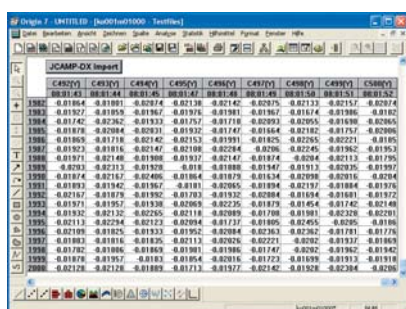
Origin 7 - UNTITLED - [ko001o01000 - Testfiles]

Datei Bearbeiten Ansicht Zeichnen Spalte Analyse Statistik Hilfsmittel Format Fenster Hilfe

JCAMP-DX Import

| | C492(Y) | C493(Y) | C494(Y) | C495(Y) | C496(Y) | C497(Y) | C498(Y) | C499(Y) | C500(Y) |
|---|---|---|---|---|---|---|---|---|---|
| | 00:01:43 | 00:01:44 | 00:01:45 | 00:01:46 | 00:01:47 | 00:01:48 | 00:01:49 | 00:01:50 | 00:01:52 |
| 1982 | -0.01864 | -0.01801 | -0.02074 | -0.02138 | -0.02142 | -0.02075 | -0.02133 | -0.02157 | -0.02074 |
| 1983 | -0.01927 | -0.01859 | -0.01967 | -0.01976 | -0.01981 | -0.01967 | -0.01674 | -0.01986 | -0.0182 |
| 1984 | -0.01747 | -0.02262 | -0.01933 | -0.01757 | -0.02118 | -0.02093 | -0.02265 | -0.01555 | -0.02065 |
| 1985 | -0.01878 | -0.02084 | -0.02031 | -0.01932 | -0.02167 | -0.01664 | -0.02182 | -0.01757 | -0.02006 |
| 1986 | -0.01869 | -0.01716 | -0.02142 | -0.02153 | -0.01991 | -0.01825 | -0.02265 | -0.02221 | -0.0185 |
| 1987 | -0.01923 | -0.01816 | -0.02147 | -0.02108 | -0.0206 | -0.02245 | -0.01962 | -0.01953 | -0.0208 |
| 1988 | -0.01971 | -0.02148 | -0.01988 | -0.01937 | -0.02147 | -0.01874 | -0.0204 | -0.02113 | -0.01795 |
| 1989 | -0.0203 | -0.02313 | -0.01926 | -0.0196 | -0.01784 | -0.0204 | -0.01913 | -0.02035 | -0.01937 |
| 1990 | -0.01874 | -0.02167 | -0.02406 | -0.01864 | -0.01879 | -0.01634 | -0.02098 | -0.02016 | -0.0204 |
| 1991 | -0.01893 | -0.01962 | -0.01967 | -0.0181 | -0.02065 | -0.01894 | -0.02197 | -0.01884 | -0.01976 |
| 1992 | -0.02167 | -0.01879 | -0.01932 | -0.02103 | -0.01932 | -0.02084 | -0.01854 | -0.01681 | -0.01972 |
| 1993 | -0.01971 | -0.01957 | -0.01938 | -0.02069 | -0.02235 | -0.01879 | -0.01454 | -0.01742 | -0.02148 |
| 1994 | -0.01932 | -0.02132 | -0.02265 | -0.02118 | -0.02089 | -0.01708 | -0.01981 | -0.02320 | -0.02201 |
| 1995 | -0.02113 | -0.02294 | -0.02123 | -0.02094 | -0.01977 | -0.01805 | -0.02455 | -0.0205 | -0.01996 |
| 1996 | -0.02109 | -0.01825 | -0.01933 | -0.01952 | -0.02084 | -0.02363 | -0.02362 | -0.01781 | -0.01776 |
| 1997 | -0.01803 | -0.01816 | -0.01835 | -0.02113 | -0.02026 | -0.02221 | -0.0202 | -0.01937 | -0.01969 |
| 1998 | -0.01782 | -0.01806 | -0.01869 | -0.02181 | -0.01986 | -0.01747 | -0.0202 | -0.01962 | -0.01957 |
| 1999 | -0.01878 | -0.01957 | -0.0183 | -0.01854 | -0.02016 | -0.01723 | -0.01699 | -0.01913 | -0.01918 |
| 2000 | -0.02128 | -0.02128 | -0.01889 | -0.01713 | -0.01977 | -0.02142 | -0.01928 | -0.02384 | -0.0206 |